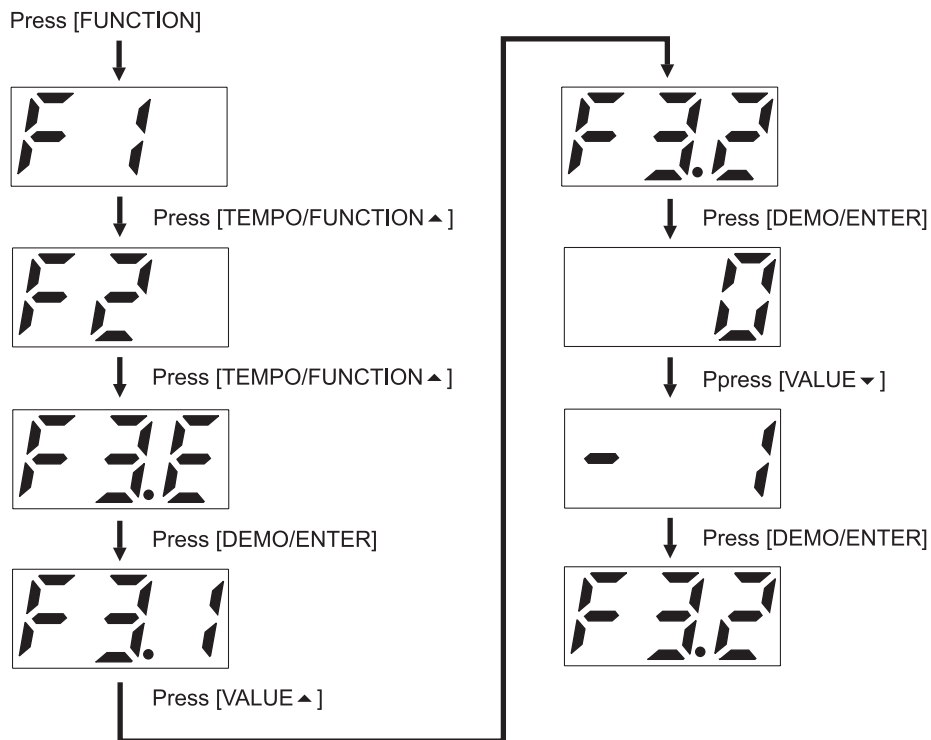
Press [FUNCTION]

F 1

Press [TEMPO/FUNCTION ▲]

F2

Press [TEMPO/FUNCTION ▲]

F 3.E

Press [DEMO/ENTER]

F 3. 1

Press [VALUE ▲]

F 3.2

Press [DEMO/ENTER]

0

Ppress [VALUE ▼]

- 1

Press [DEMO/ENTER]

F 3.2